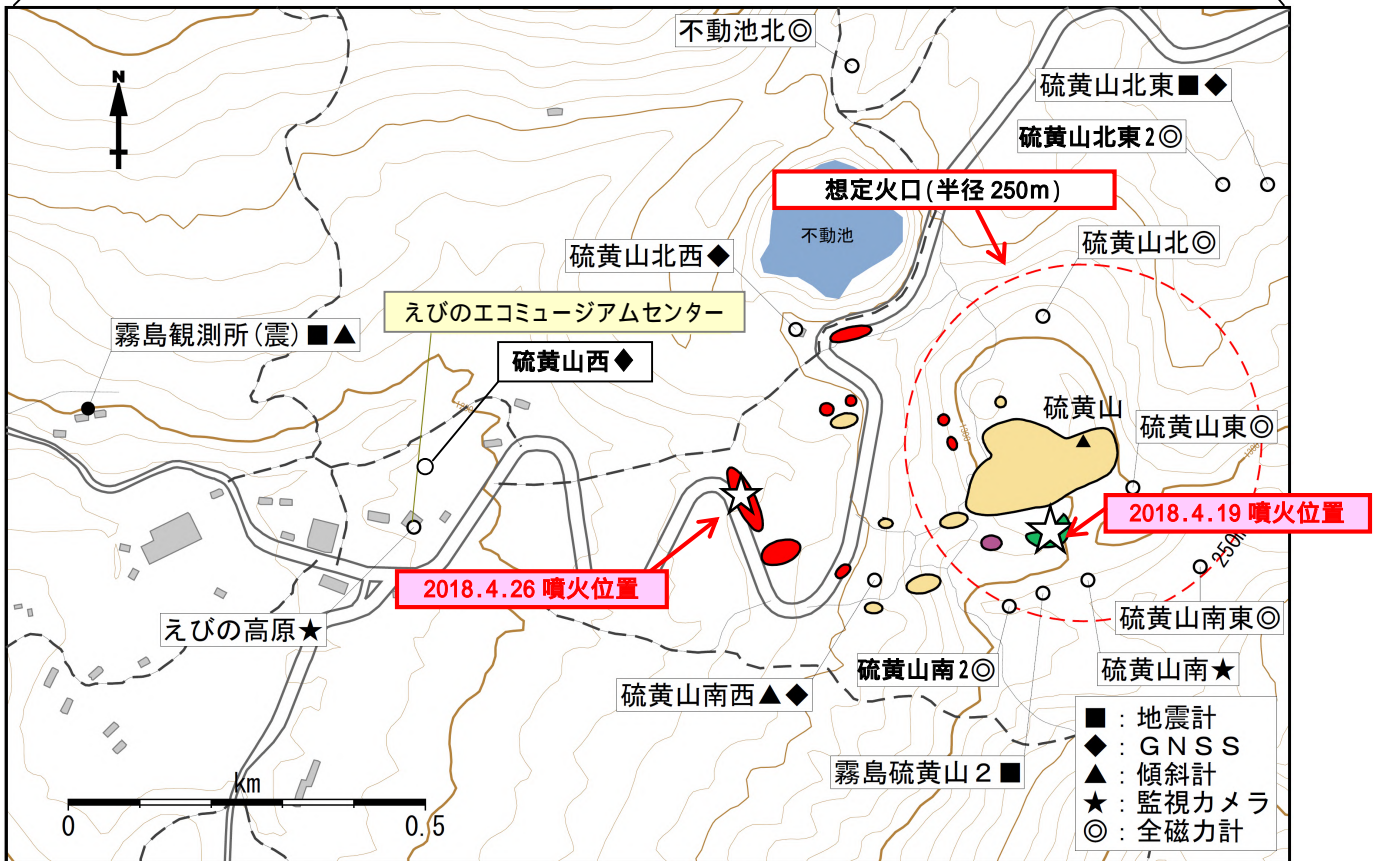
N

不動池北◎

硫黄山北東■◆

硫黄山北東2◎

想定火口(半径 250m)

不動池

硫黄山北◎

硫黄山北西◆

えびのエコミュージアムセンター

霧島観測所(震)■▲

硫黄山西◆

硫黄山

硫黄山東◎

2018.4.19 噴火位置

250m

2018.4.26 噴火位置

えびの高原★

硫黄山南東◎

硫黄山南★

硫黄山南2◎

硫黄山南西▲◆

■：地震計
◆：ＧＮＳＳ
▲：傾斜計
★：監視カメラ
◎：全磁力計

霧島硫黄山２■

km

0

0.5